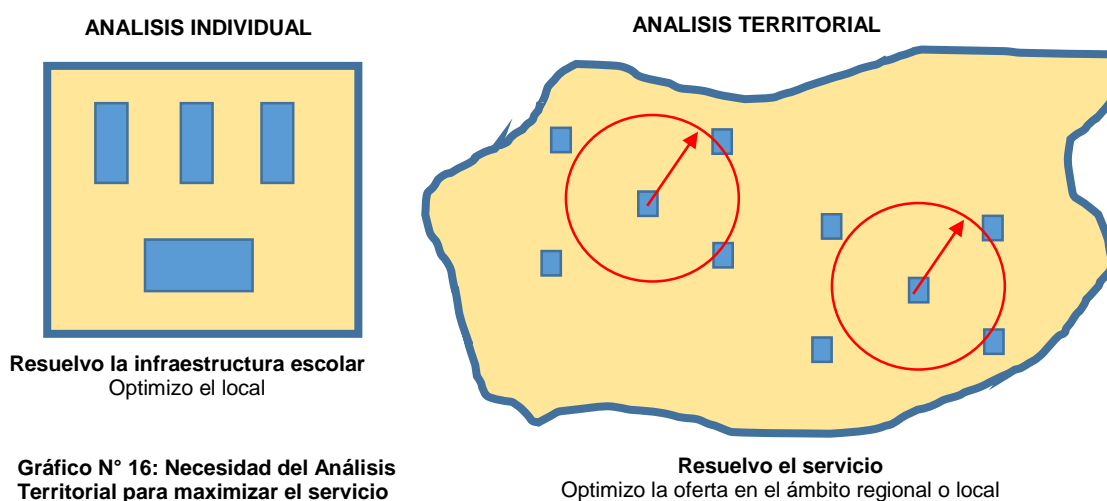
ANALISIS INDIVIDUAL

ANALISIS TERRITORIAL

Resuelvo la infraestructura escolar
Optimizo el local

Gráfico N° 16: Necesidad del Análisis Territorial para maximizar el servicio

Resuelvo el servicio
Optimizo la oferta en el ámbito regional o local